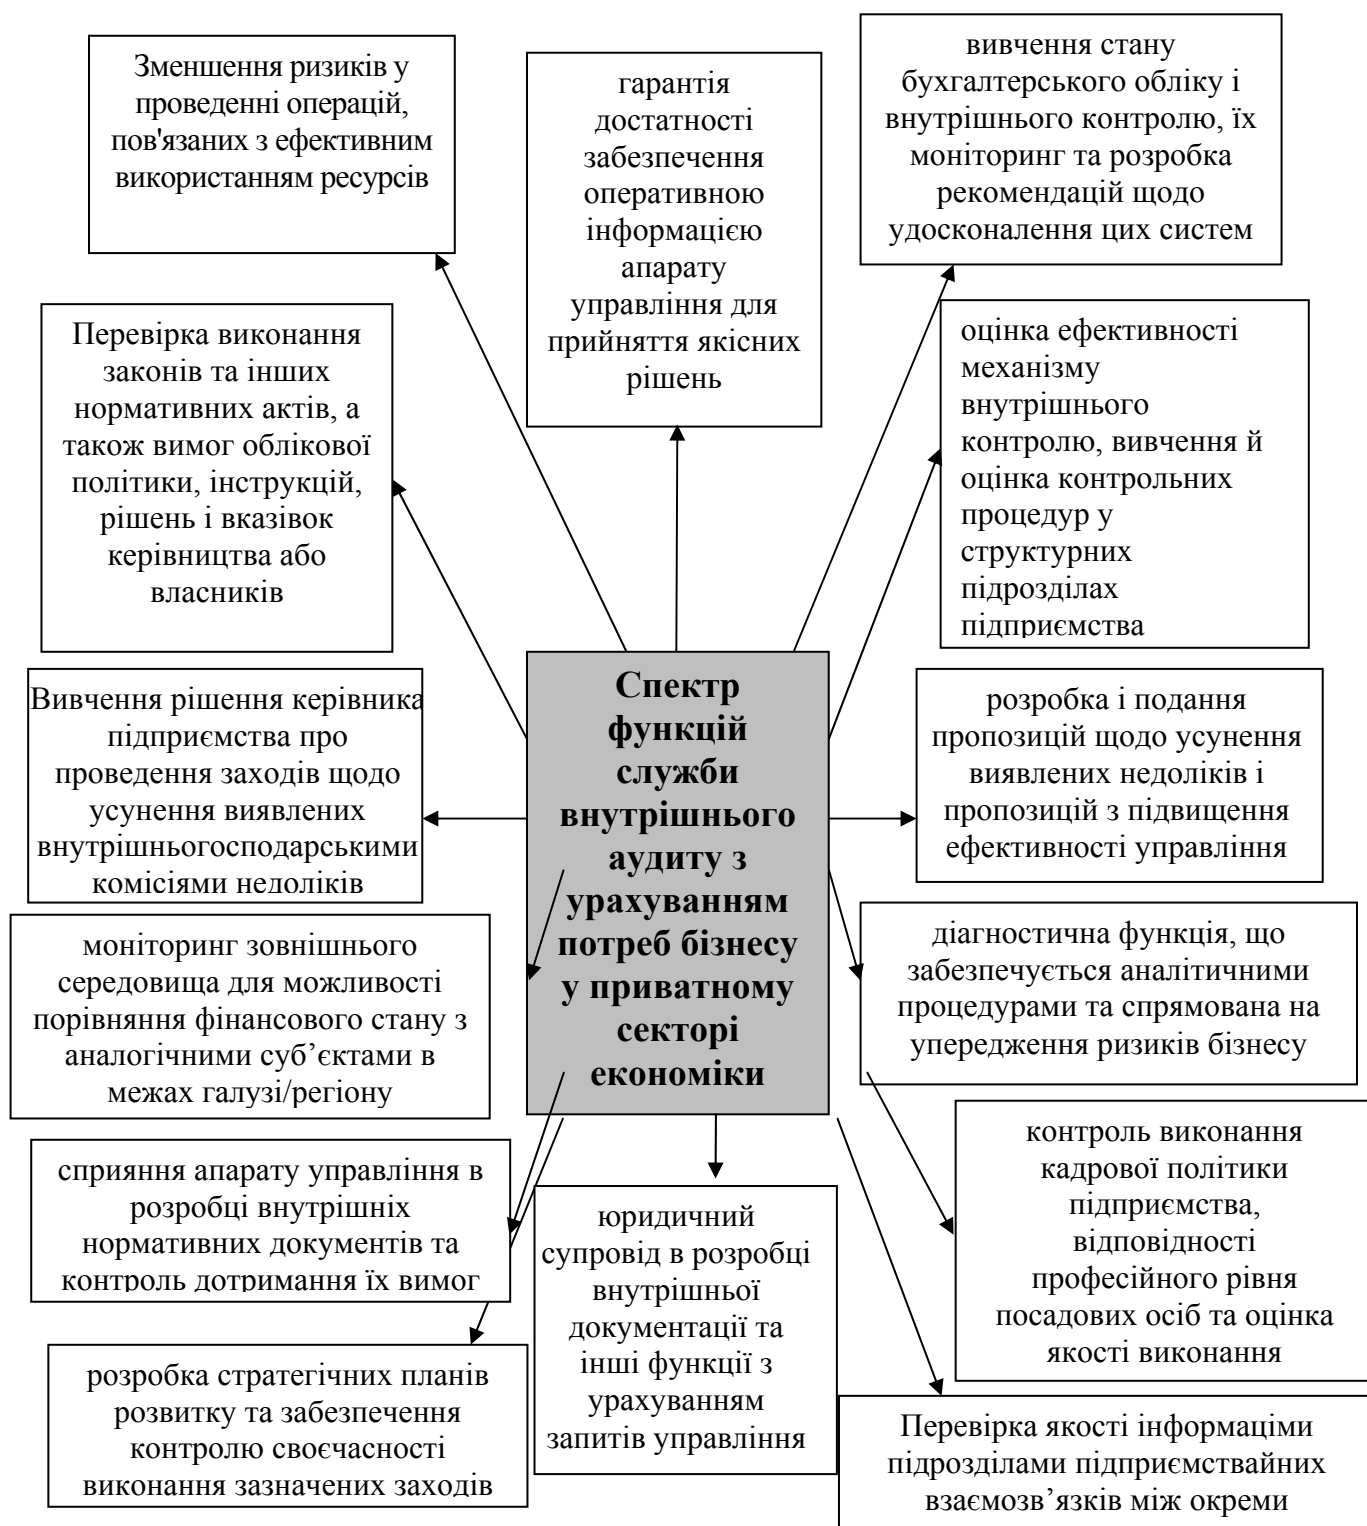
Зменшення ризиків у проведенні операцій, пов'язаних з ефективним використанням ресурсів

гарантія достатності забезпечення оперативною інформацією апарату управління для прийняття якісних рішень

вивчення стану бухгалтерського обліку і внутрішнього контролю, їх моніторинг та розробка рекомендацій щодо удосконалення цих систем

Перевірка виконання законів та інших нормативних актів, а також вимог облікової політики, інструкцій, рішень і вказівок керівництва або власників

оцінка ефективності механізму внутрішнього контролю, вивчення й оцінка контрольних процедур у структурних підрозділах підприємства

Спектр функцій служби внутрішнього аудиту з урахуванням потреб бізнесу у приватному секторі економіки

Вивчення рішення керівника підприємства про проведення заходів щодо усунення виявлених внутрішньогосподарськими комісіями недоліків

розробка і подання пропозицій щодо усунення виявлених недоліків і пропозицій з підвищення ефективності управління

моніторинг зовнішнього середовища для можливості порівняння фінансового стану з аналогічними суб'єктами в межах галузі/регіону

діагностична функція, що забезпечується аналітичними процедурами та спрямована на упередження ризиків бізнесу

сприяння апарату управління в розробці внутрішніх нормативних документів та контроль дотримання їх вимог

юридичний супровід в розробці внутрішньої документації та інші функції з урахуванням запитів управління

контроль виконання кадрової політики підприємства, відповідності професійного рівня посадових осіб та оцінка якості виконання

розробка стратегічних планів розвитку та забезпечення контролю своєчасності виконання зазначених заходів

Перевірка якості інформацiми підрозділами підприємствайних взаємозв'язків між окреми